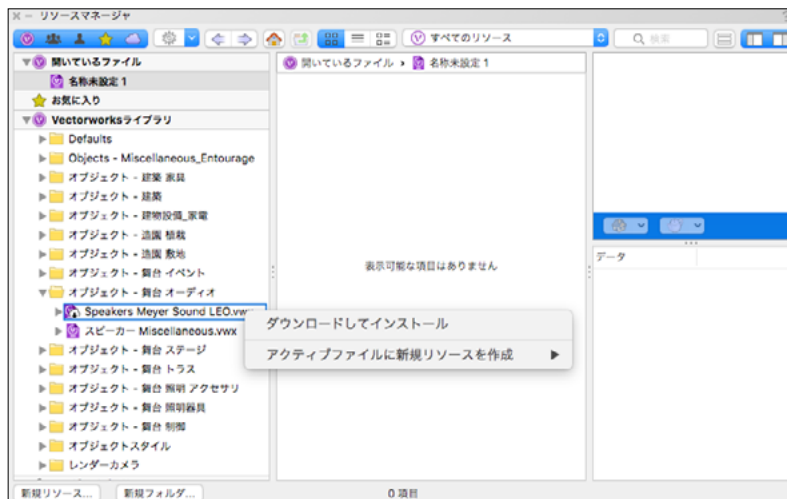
× − リソースマネージャ

すべてのリソース

検索

開いているファイル

名称未設定 1

お気に入り

Vectorworksライブラリ

Defaults

Objects - Miscellaneous_Entourage

オブジェクト - 建築 家具

オブジェクト - 建築

オブジェクト - 建物設備_家電

オブジェクト - 造園 植栽

オブジェクト - 造園 敷地

オブジェクト - 舞台 イベント

オブジェクト - 舞台 オーディオ

Speakers Meyer Sound LEO.vw

スピーカー Miscellaneous.vwx

オブジェクト - 舞台 ステージ

オブジェクト - 舞台 トラス

オブジェクト - 舞台 照明 アクセサリ

オブジェクト - 舞台 照明器具

オブジェクト - 舞台 制御

オブジェクトスタイル

レンダーカメラ

開いているファイル ▸ 名称未設定 1

表示可能な項目はありません

ダウンロードしてインストール

アクティブファイルに新規リソースを作成 ▶

データ

新規リソース...

新規フォルダ...

0 項目